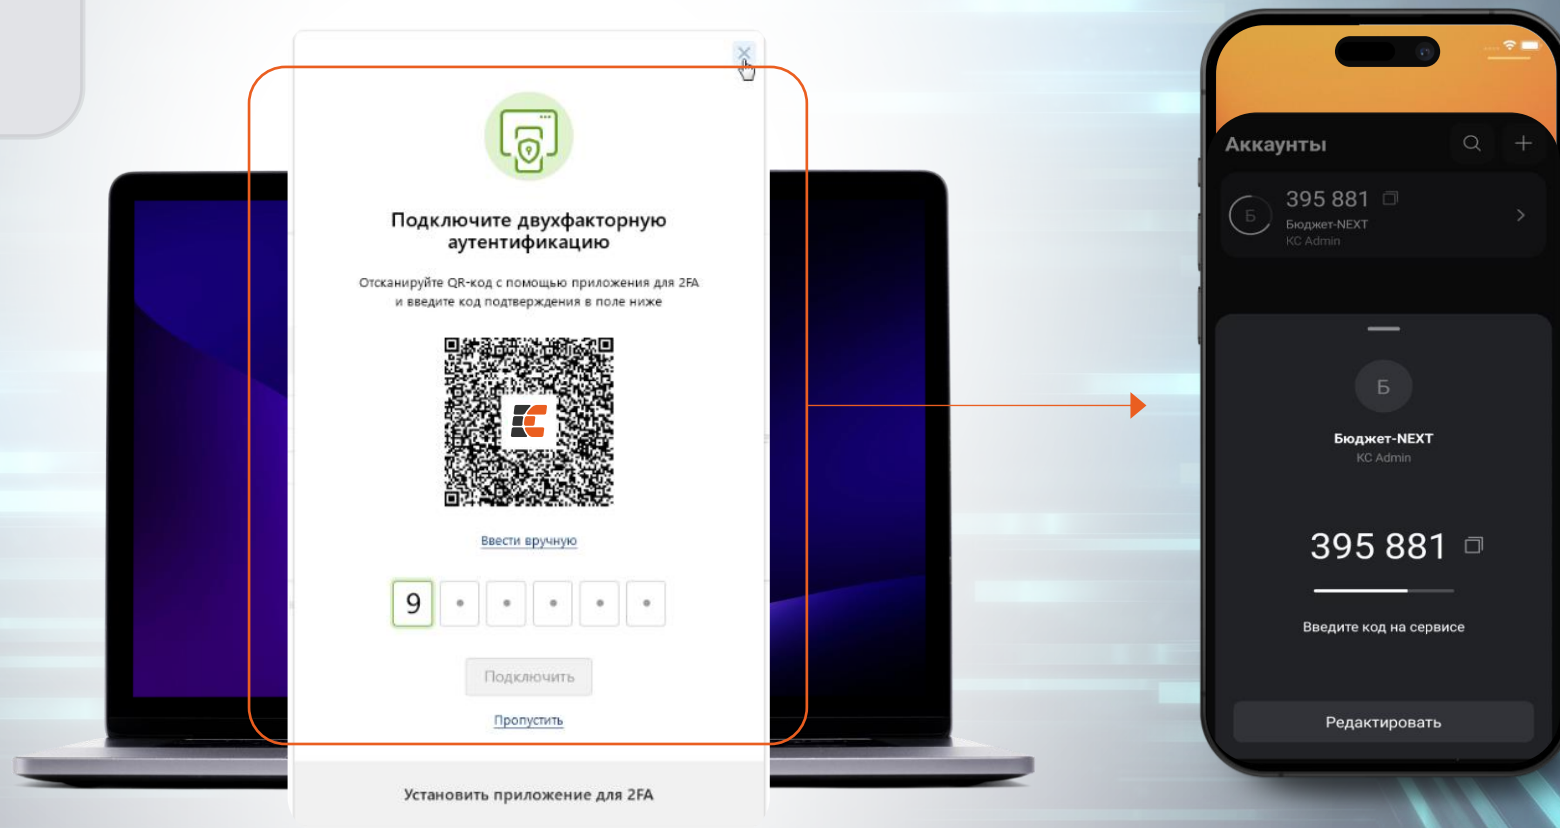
Подключите двухфакторную аутентификацию

Отсканируйте QR-код с помощью приложения для 2FA и введите код подтверждения в поле ниже

Ввести вручную

9

Подключить

Пропустить

Установить приложение для 2FA

Аккаунты

Б
395 881
Бюджет-NEXT
КС Admin

Б

Бюджет-NEXT
КС Admin

395 881

Введите код на сервисе

Редактировать